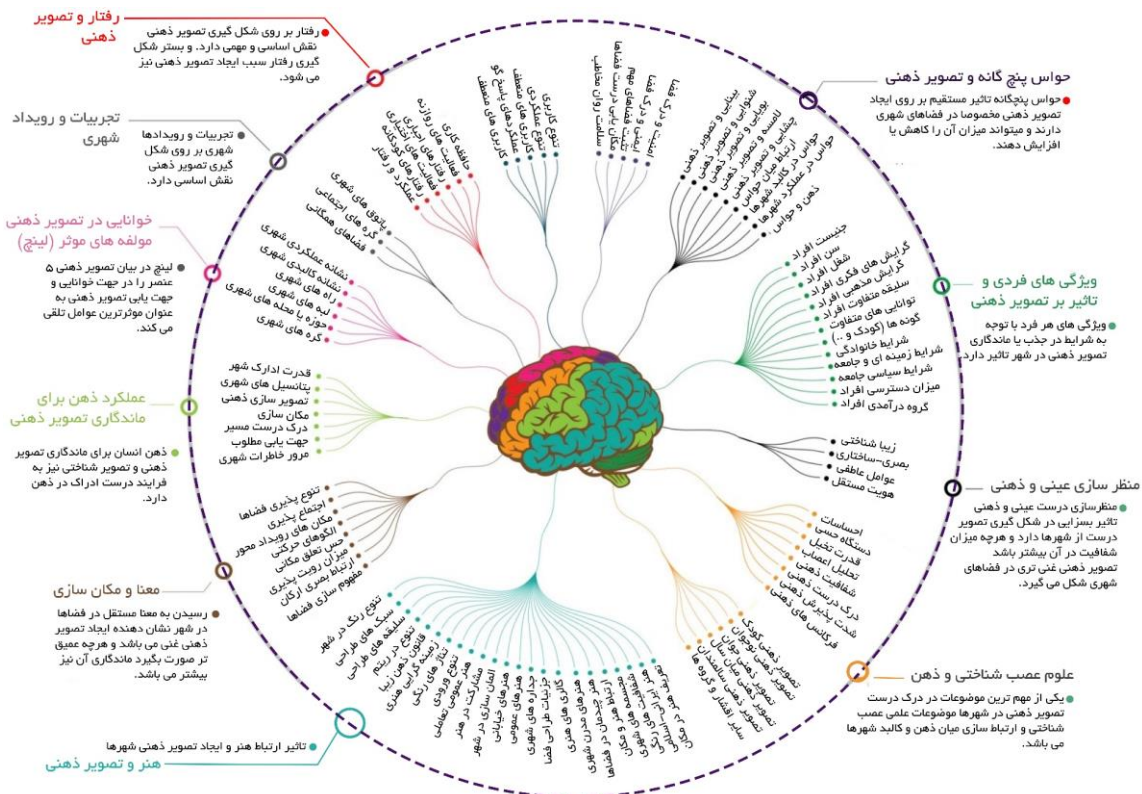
رفتار و تصویر ذهنی
رفتار بر روی شکل گیری تصویر ذهنی نقش اساسی و مهمی دارد. و بستر شکل گیری رفتار سبب ایجاد تصویر ذهنی نیز می شود.

حواس پنج گانه و تصویر ذهنی
حواس پنجگانه تاثیر مستقیم بر روی ایجاد تصویر ذهنی مخصوصا در فضاهای شهری دارند و میتواند میزان آن را کاهش یا افزایش دهند.

تجربیات و رویداد شهری
تجربیات و رویدادها شهری بر روی شکل گیری تصویر ذهنی نقش اساسی دارد.

خوانایی در تصویر ذهنی مولفه های موثر (لینچ)
لینچ در بیان تصویر ذهنی ۵ عنصر را در جهت خوانایی و جهت یابی تصویر ذهنی به عنوان موثرترین عوامل تلقی می کند.

ویژگی های فردی و تاثیر بر تصویر ذهنی
ویژگی های هر فرد با توجه به شرایط در جذب یا ماندگاری تصویر ذهنی در شهر تاثیر دارد.

عملکرد ذهن برای ماندگاری تصویر ذهنی
ذهن انسان برای ماندگاری تصویر ذهنی و تصویر شناختی نیز به فرایند درست ادراک در ذهن دارد.

منظر سازی عینی و ذهنی
منظرسازی درست عینی و ذهنی تاثیر بسزایی در شکل گیری تصویر درست از شهرها دارد و هرچه میزان شفافیت در آن بیشتر باشد تصویر ذهنی غنی تری در فضاهای شهری شکل می گیرد.

معنا و مکان سازی
رسیدن به معنا مستقل در فضاها در شهر نشان دهنده ایجاد تصویر ذهنی غنی می باشد و هرچه عمیق تر صورت بگیرد ماندگاری آن نیز بیشتر می باشد.

علوم عصب شناختی و ذهن
یکی از مهم ترین موضوعات در درک درست تصویر ذهنی در شهرها موضوعات علمی عصب شناختی و ارتباط سازی میان ذهن و کالبد شهرها می باشد.

تاثیر ارتباط هنر و ایجاد تصویر ذهنی شهرها
هنر و تصویر ذهنی

دلبستگی به مکان
فعالیت های روزانه
فعالیت های اجباری
فعالیت های اختیاری
عملکرد و رفتار

تنوع کاربری
کاربری های پاسخ گو
تنوع عملکردی
کاربری های منعطف

امنیت
درک فضا
ایمنی و پذیرش
سلامت روان شهروندان
مکان های شهری
تجربیات فضاهای مهم

بینایی و تصویر ذهنی
شنوایی و تصویر ذهنی
بویایی و تصویر ذهنی
لامسه و تصویر ذهنی
چشایی و تصویر ذهنی
ارتباط میان حواس
حواس در کالبد شهرها
حواس در عملکرد شهرها
ذهن و حواس

پاتوق های شهری
گره های اجتماعی
فضاهای همگانی

نشانه عملکردی شهری
نشانه کالبدی شهری
راه های شهری
لبه ها
حوزه یا محله های شهری
گره های شهری

جنسیت افراد
سن افراد
شغل افراد
گرایش های فکری افراد
گرایش مذهبی افراد
سلیقه متفاوت افراد
توانایی های متفاوت
گونه ها (کودک و ..)
شرایط خانوادگی
شرایط زمینه ای و جامعه
شرایط سیاسی جامعه
میزان دسترسی افراد
گروه درآمدی افراد

قدرت ادارک شهر
پتانسیل های شهری
تصویر سازی ذهنی
مکان سازی
درک درست مسیر
جهت یابی مطلوب
مرور خاطرات شهری

زیبا شناختی
بصری- ساختاری
عوامل عاطفی
هویت مستقل

تنوع پذیری فضاها
اجتماع پذیری
مکان های رویداد محور
الگوهای حرکتی
حس تعلق مکانی
میزان رویت پذیری
ارتباط بصری ارکان
مفهوم سازی فضاها

احساسات
دستگاه حسی
قدرت تخیل
تحلیل اعصاب
شفافیت ذهنی
درک درست ذهنی
شدت پذیرش ذهنی
فرکانس های ذهنی

تصویر ذهنی کودک
تصویر ذهنی نوجوان
تصویر ذهنی جوان
تصویر ذهنی میان سال
تصویر ذهنی سالمندان
سایر اقشار و گروه ها

تنوع رنگ در شهر
سبک های طراحی
سلیقه های طراحی
تنوع در فرم
قانون ذهن زیبا
زمینه گرایی هنری
تنوع ورودی
مشارکت در هنر
هنرهای عمومی تعاملی
المان سازی در شهر
هنرهای خیابانی
هنرهای عمومی
جزئیات طراحی فضا
گالری های هنری
هنرهای مدرن شهری
ارتباط هنر و مکان
هنر و تجسم شهری
هنرهای چند رسانه ای
ایجاد شوک و هیجان
هنرهای موقت
ارتقا زیبایی شناسی
هنر در فضاهای شهری